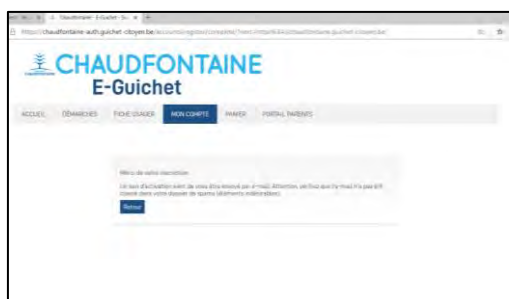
Chaudfontaine - E-Guichet - Gu... ×

https://chaudfontaine-auth.guichet-citoyen.be/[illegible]

CHAUDFONTAINE
E-Guichet

ACCUEIL | DÉMARCHES | FICHE USAGER | MON COMPTE | PANIER | PORTAIL PATIENTS

Merci de votre inscription

Un lien d'activation vient de vous être envoyé par e-mail. Attention, vérifiez que l'e-mail n'a pas été classé dans votre dossier de spams (éléments indésirables).

Retour